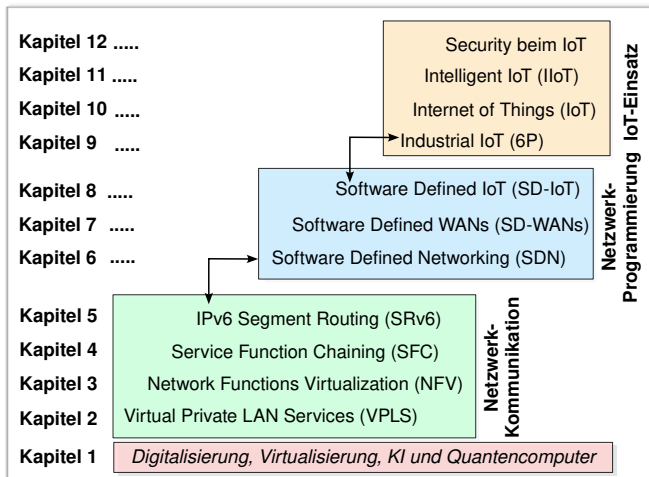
Kapitel 12 ..... Security beim IoT
Kapitel 11 ..... Intelligent IoT (IIoT)
Kapitel 10 ..... Internet of Things (IoT)
Kapitel 9 ..... Industrial IoT (6P)

IoT-Einsatz

Kapitel 8 ..... Software Defined IoT (SD-IoT)
Kapitel 7 ..... Software Defined WANs (SD-WANs)
Kapitel 6 ..... Software Defined Networking (SDN)

Netzwerk-Programmierung

Kapitel 5 IPv6 Segment Routing (SRv6)
Kapitel 4 Service Function Chaining (SFC)
Kapitel 3 Network Functions Virtualization (NFV)
Kapitel 2 Virtual Private LAN Services (VPLS)

Netzwerk-Kommunikation

Kapitel 1 Digitalisierung, Virtualisierung, KI und Quantencomputer